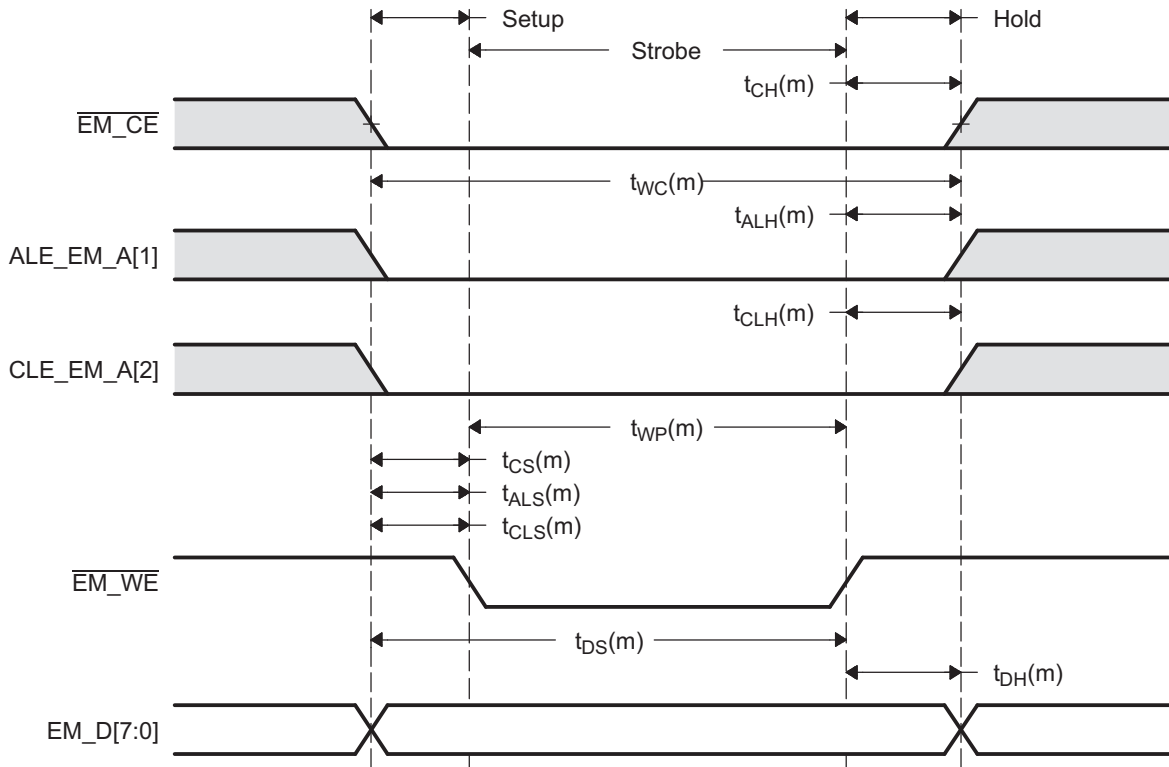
Setup

Hold

Strobe

$t_{CH}(m)$

$\overline{EM\_CE}$

$t_{WC}(m)$

$t_{ALH}(m)$

ALE_EM_A[1]

$t_{CLH}(m)$

CLE_EM_A[2]

$t_{WP}(m)$

$t_{CS}(m)$

$t_{ALS}(m)$

$t_{CLS}(m)$

$\overline{EM\_WE}$

$t_{DS}(m)$

$t_{DH}(m)$

EM_D[7:0]